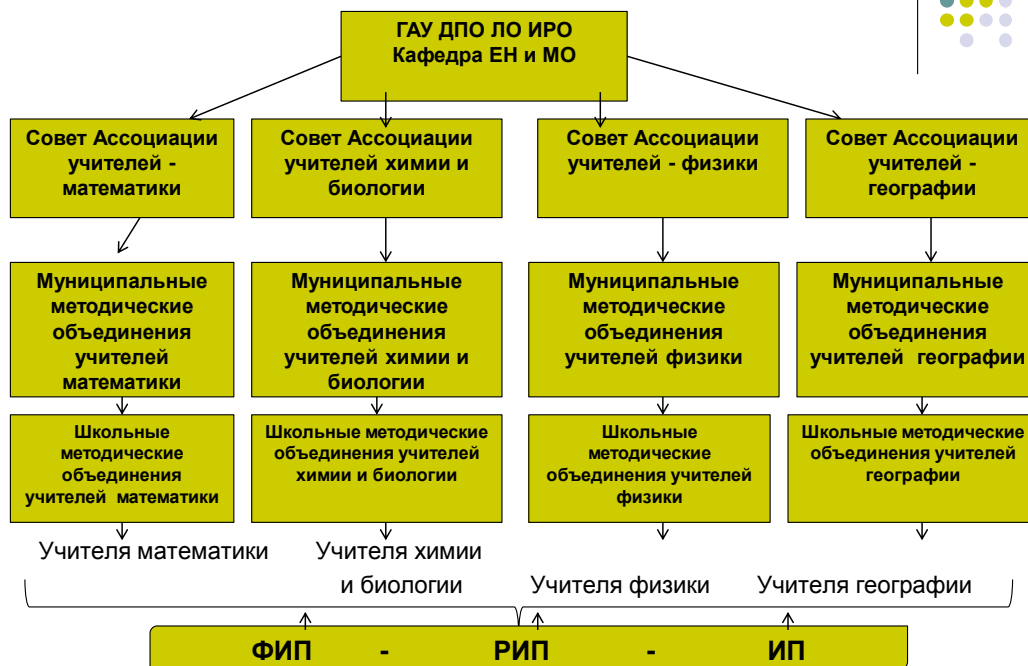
ГАУ ДПО ЛО ИРО
Кафедра ЕН и МО

Совет Ассоциации учителей - математики

Совет Ассоциации учителей химии и биологии

Совет Ассоциации учителей - физики

Совет Ассоциации учителей - географии

Муниципальные методические объединения учителей математики

Муниципальные методические объединения учителей химии и биологии

Муниципальные методические объединения учителей физики

Муниципальные методические объединения учителей географии

Школьные методические объединения учителей математики

Школьные методические объединения учителей химии и биологии

Школьные методические объединения учителей физики

Школьные методические объединения учителей географии

Учителя математики

Учителя химии и биологии

Учителя физики

Учителя географии

ФИП - РИП - ИП